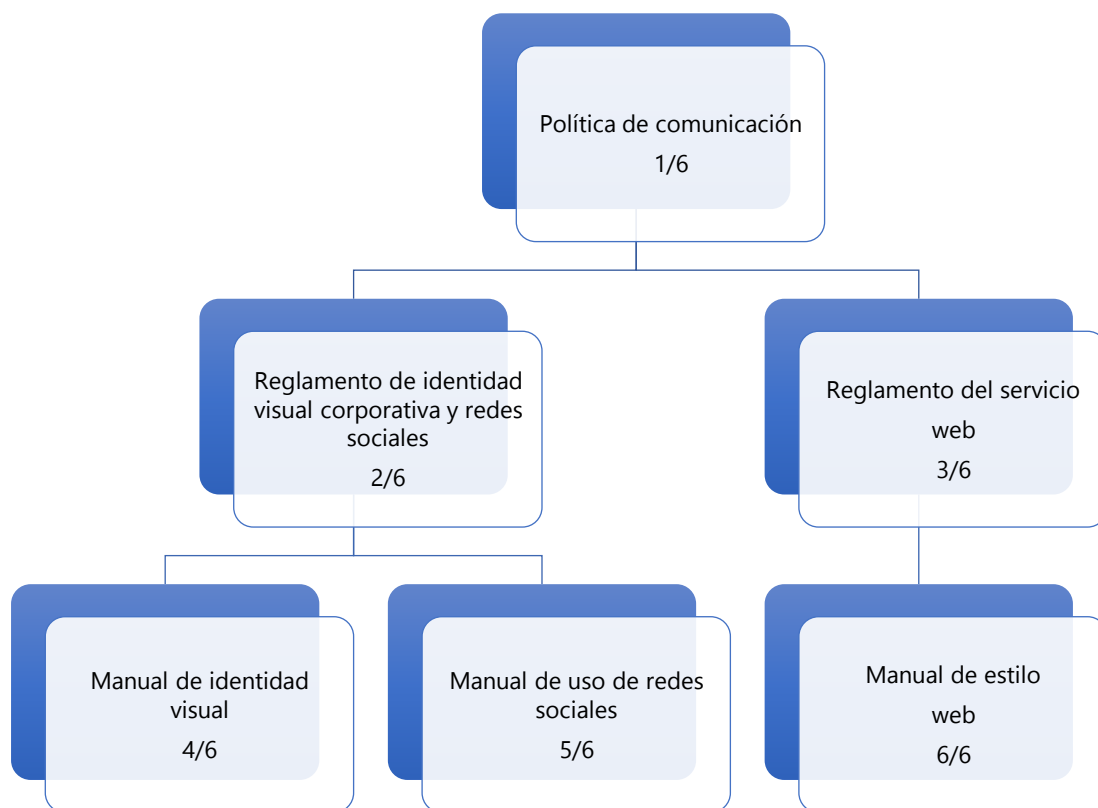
Política de comunicación
1/6

Reglamento de identidad visual corporativa y redes sociales
2/6

Reglamento del servicio web
3/6

Manual de identidad visual
4/6

Manual de uso de redes sociales
5/6

Manual de estilo web
6/6